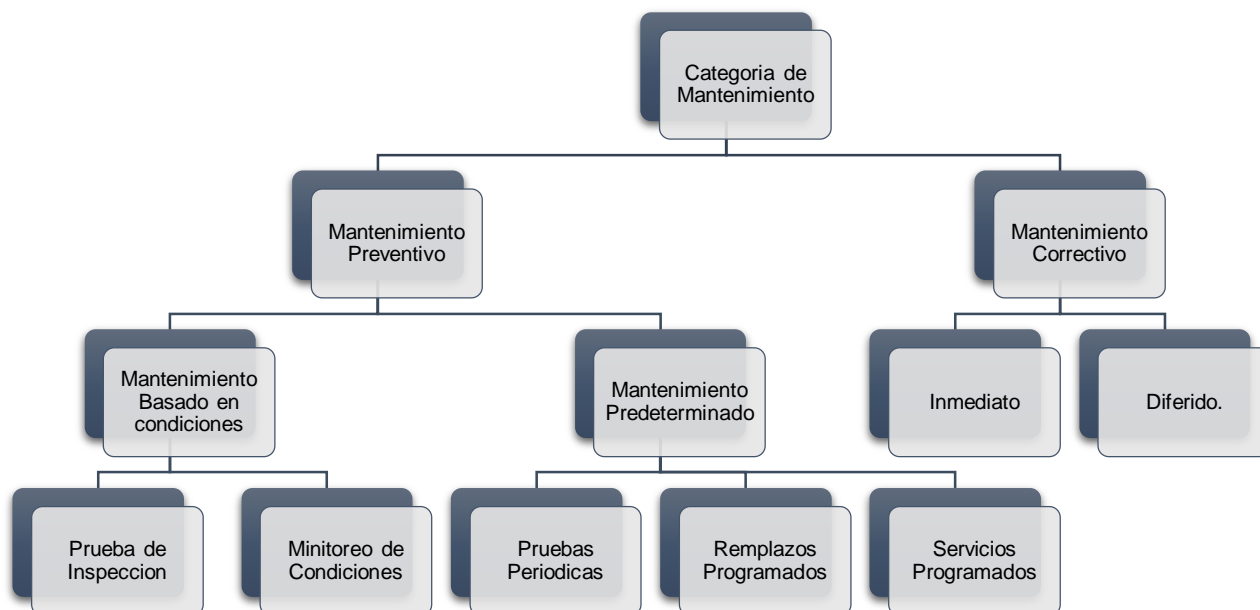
Categoria de Mantenimiento

Mantenimiento Preventivo

Mantenimiento Correctivo

Mantenimiento Basado en condiciones

Mantenimiento Predeterminado

Inmediato

Diferido.

Prueba de Inspeccion

Minitoreo de Condiciones

Pruebas Periodicas

Remplazos Programados

Servicios Programados